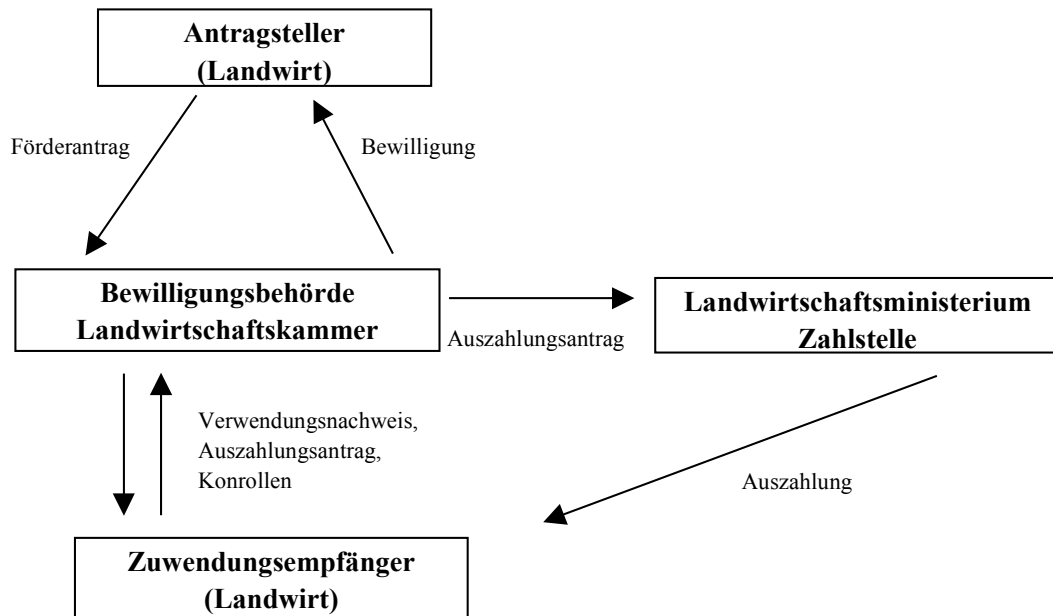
Antragsteller
(Landwirt)

Förderantrag

Bewilligung

Bewilligungsbehörde
Landwirtschaftskammer

Auszahlungsantrag

Landwirtschaftsministerium
Zahlstelle

Verwendungsnachweis,
Auszahlungsantrag,
Konrollen

Auszahlung

Zuwendungsempfänger
(Landwirt)